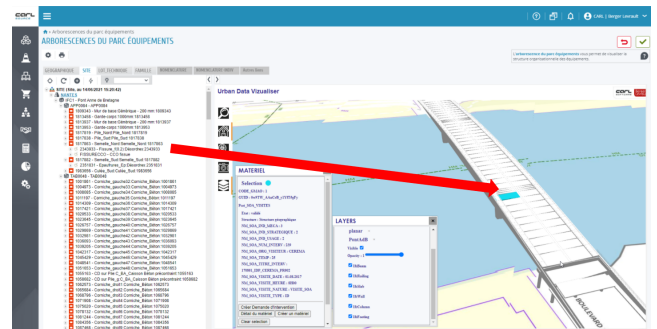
CARL

CARL | Berger Levrault

Arborescences du parc équipements

ARBORESCENCES DU PARC ÉQUIPEMENTS

L'arborescence du parc équipements vous permet de visualiser la structure organisationnelle des équipements.

GÉOGRAPHIQUE UFS LIST_TECHNIQUE FAMILLE

NTE (Site, au 14/06/2021 15:20:42)
NANTES
PC1 - Pont Anne de Bretagne

Urban Data Vizualiser

MATERIEL

Selection

LAYERS

planar

PontAdB

Visible

Opacity

Unfiltered

Colorer Demande d'intervention
Détail du matériel
Créer un matériel
Clear selection

BOULEVARD